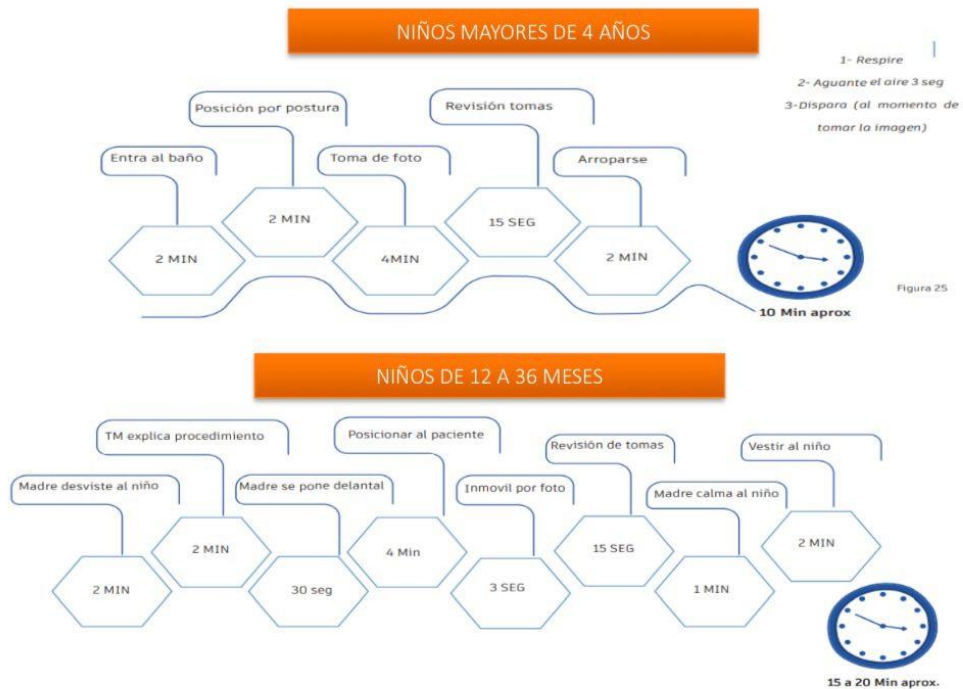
NIÑOS MAYORES DE 4 AÑOS

1- Respire
2- Aguante el aire 3 seg
3-Dispara (al momento de tomar la imagen)

Posición por postura

Revisión tomas

Entra al baño

Toma de foto

Arroparse

2 MIN

15 SEG

2 MIN

4MIN

2 MIN

Figura 25

10 Min aprox

NIÑOS DE 12 A 36 MESES

TM explica procedimiento

Posicionar al paciente

Revisión de tomas

Vestir al niño

Madre desviste al niño

Madre se pone delantal

Inmovil por foto

Madre calma al niño

2 MIN

4 Min

15 SEG

2 MIN

2 MIN

30 seg

3 SEG

1 MIN

15 a 20 Min aprox.